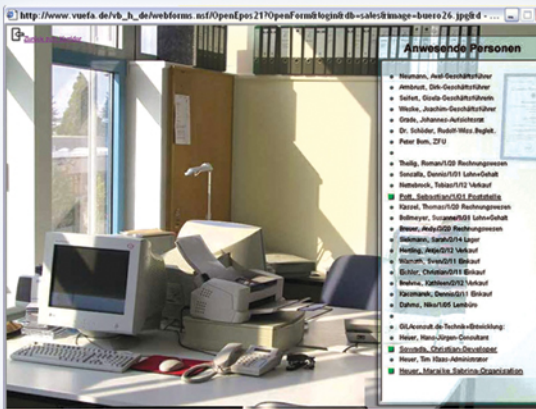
http://www.vuefa.de/vb_h_de/webforms.nsf/OpenEpos21?OpenForm&login&db=sales&image=buero26.jpg&d

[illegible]

Anwesende Personen

Neumann, Axel-Geschäftsführer
Armbrust, Dirk-Geschäftsführer
Seifert, Gisela-Geschäftsführerin
Wacke, Joachim-Geschäftsführer
Grade, Johannes-Aufsichtsrat
Dr. Schöder, Rudolf-Wiss. Beglei.
Peter Ibm, ZFU

Theilig, Roman/1/20 Rechnungswesen
Sonzalla, Dennis/1/01 Lohn+Gehalt
Nettebrock, Tobias/1/12 Verkauf
Pott, Sebastian/1/01 Poststelle
Kanzel, Thomas/1/20 Rechnungswesen
Bollmeyer, Susanne/1/01 Lohn+Gehalt
Brauer, Andy/2/20 Rechnungswesen
Siekmann, Sarah/2/14 Lager
Harding, Anja/2/12 Verkauf
Wiemann, Sven/2/11 Einkauf
Schier, Christian/2/11 Einkauf
Brahma, Kathleen/2/12 Verkauf
Kaczmarek, Dennis/2/11 Einkauf
Dahms, Niko/1/05 Lernbüro

GIL/Aconsult.de-Technik+Entwicklung:
Heuer, Hans-Jürgen-Consultant
Gronefe, Christian-Developer
Heuer, Tim Klaas-Administrator
Heuer, Mareike Sabrina-Organization